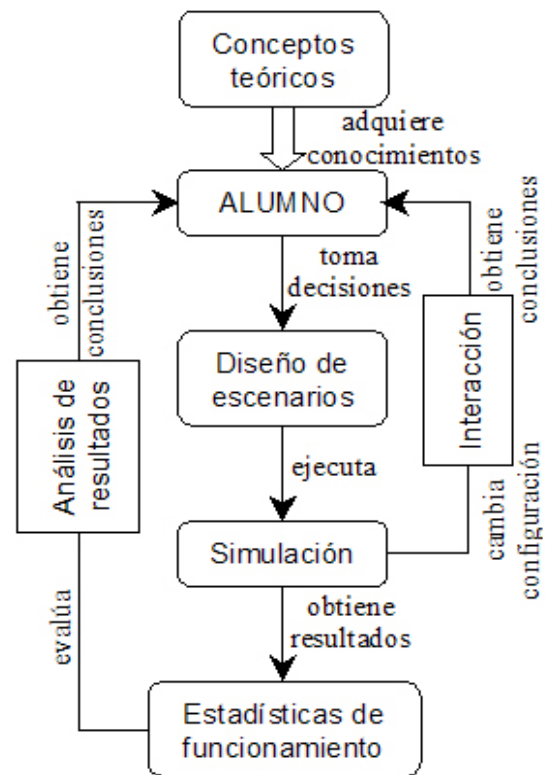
Conceptos teóricos

adquiere conocimientos

ALUMNO

obtiene conclusiones

obtiene conclusiones

toma decisiones

Diseño de escenarios

Análisis de resultados

Interacción

ejecuta

cambia configuración

Simulación

evalúa

obtiene resultados

Estadísticas de funcionamiento